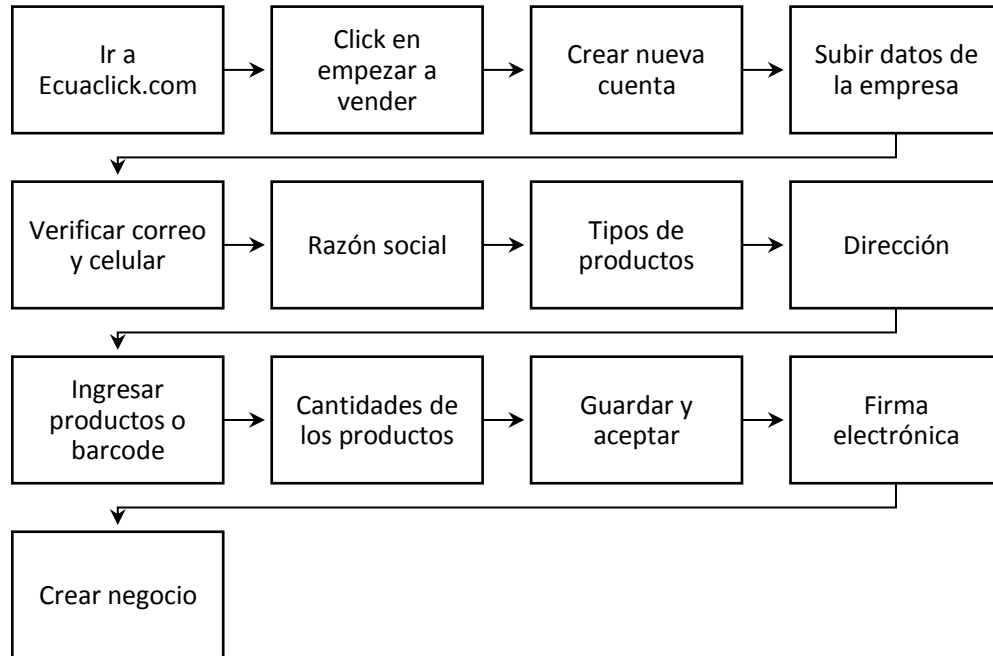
Ir a Ecuaclick.com

Click en empezar a vender

Crear nueva cuenta

Subir datos de la empresa

Verificar correo y celular

Razón social

Tipos de productos

Dirección

Ingresar productos o barcode

Cantidades de los productos

Guardar y aceptar

Firma electrónica

Crear negocio